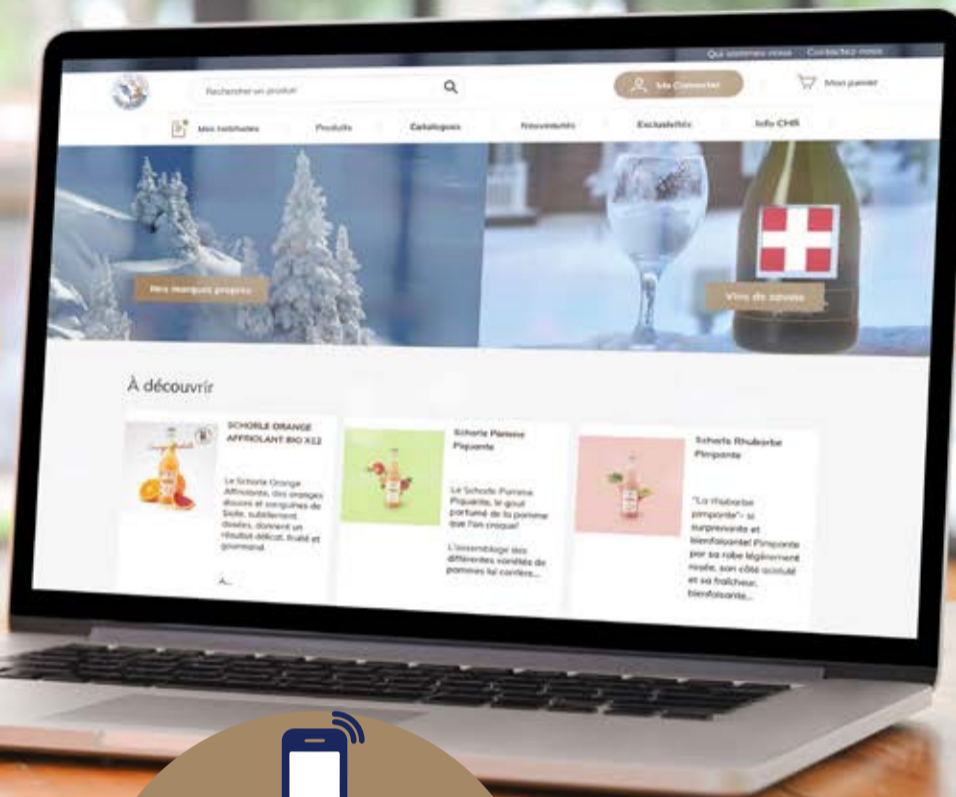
Qui sommes-nous Contactez-nous

Rechercher un produit

Me Connecter

Mon panier

Mes habitudes Produits Catalogues Nouveautés Exclusivités Info CHR

Nos marques propres

Vins de savoie

À découvrir

SCHORLE ORANGE AFFRIOLANT BIO X12

Le Schorle Orange Affriolant, des oranges douces et sanguines de Sicile, subtilement dosées, donnent un résultat délicat, fruité et gourmand.

A...

Schorle Pomme Piquante

Le Schorle Pomme Piquante, le goût parfumé de la pomme que l'on croque!

L'assemblage des différentes variétés de pommes lui confère...

Schorle Rhubarbe Pimpante

"La rhubarbe pimpante" : si surprenante et bienfaisante! Pimpante par sa robe légèrement rosée, son côté acidulé et sa fraîcheur, bienfaisante...